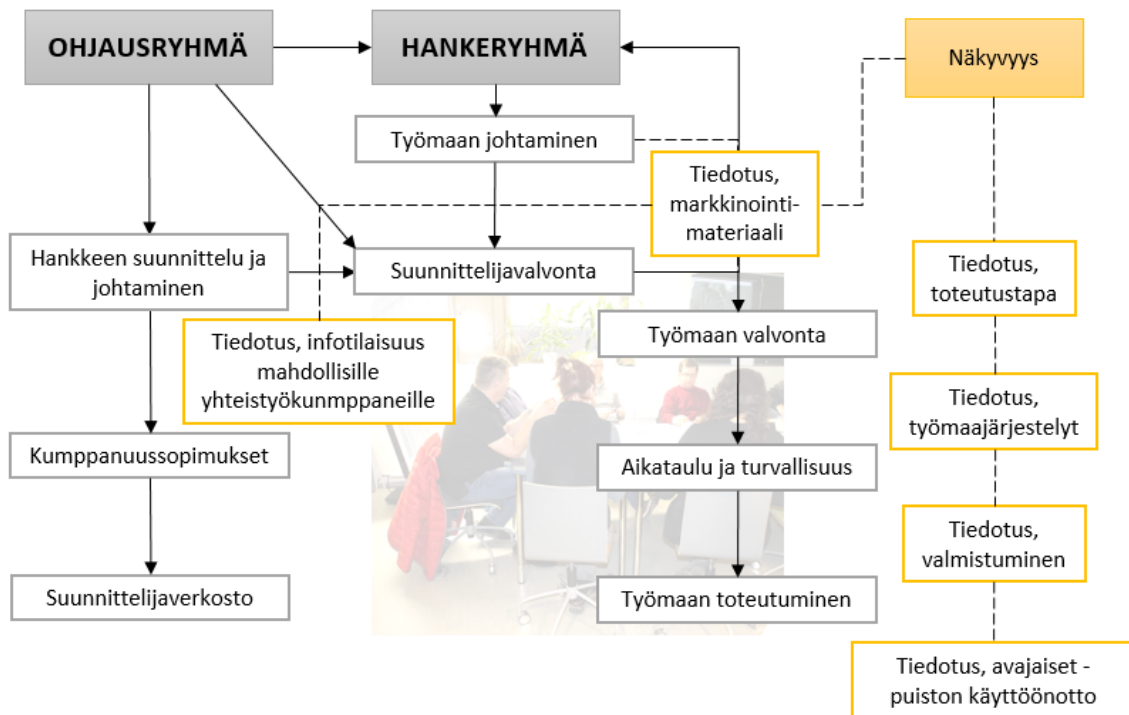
OHJAUSRYHMÄ

HANKERYHMÄ

Näkyvyys

Työmaan johtaminen

Tiedotus, markkinointimateriaali

Hankkeen suunnittelu ja johtaminen

Suunnittelijavalvonta

Tiedotus, toteutustapa

Tiedotus, infotilaisuus mahdollisille yhteistyökunmppaneille

Työmaan valvonta

Tiedotus, työmaajärjestelyt

Kumppanuussopimukset

Aikataulu ja turvallisuus

Tiedotus, valmistuminen

Suunnittelijaverkosto

Työmaan toteutuminen

Tiedotus, avajaiset - puiston käyttöönotto